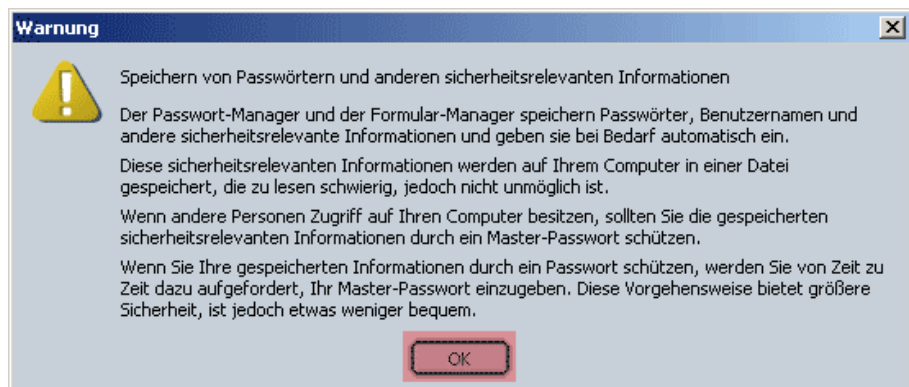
Warnung

Speichern von Passwörtern und anderen sicherheitsrelevanten Informationen

Der Passwort-Manager und der Formular-Manager speichern Passwörter, Benutzernamen und andere sicherheitsrelevante Informationen und geben sie bei Bedarf automatisch ein.

Diese sicherheitsrelevanten Informationen werden auf Ihrem Computer in einer Datei gespeichert, die zu lesen schwierig, jedoch nicht unmöglich ist.

Wenn andere Personen Zugriff auf Ihren Computer besitzen, sollten Sie die gespeicherten sicherheitsrelevanten Informationen durch ein Master-Passwort schützen.

Wenn Sie Ihre gespeicherten Informationen durch ein Passwort schützen, werden Sie von Zeit zu Zeit dazu aufgefordert, Ihr Master-Passwort einzugeben. Diese Vorgehensweise bietet größere Sicherheit, ist jedoch etwas weniger bequem.

OK